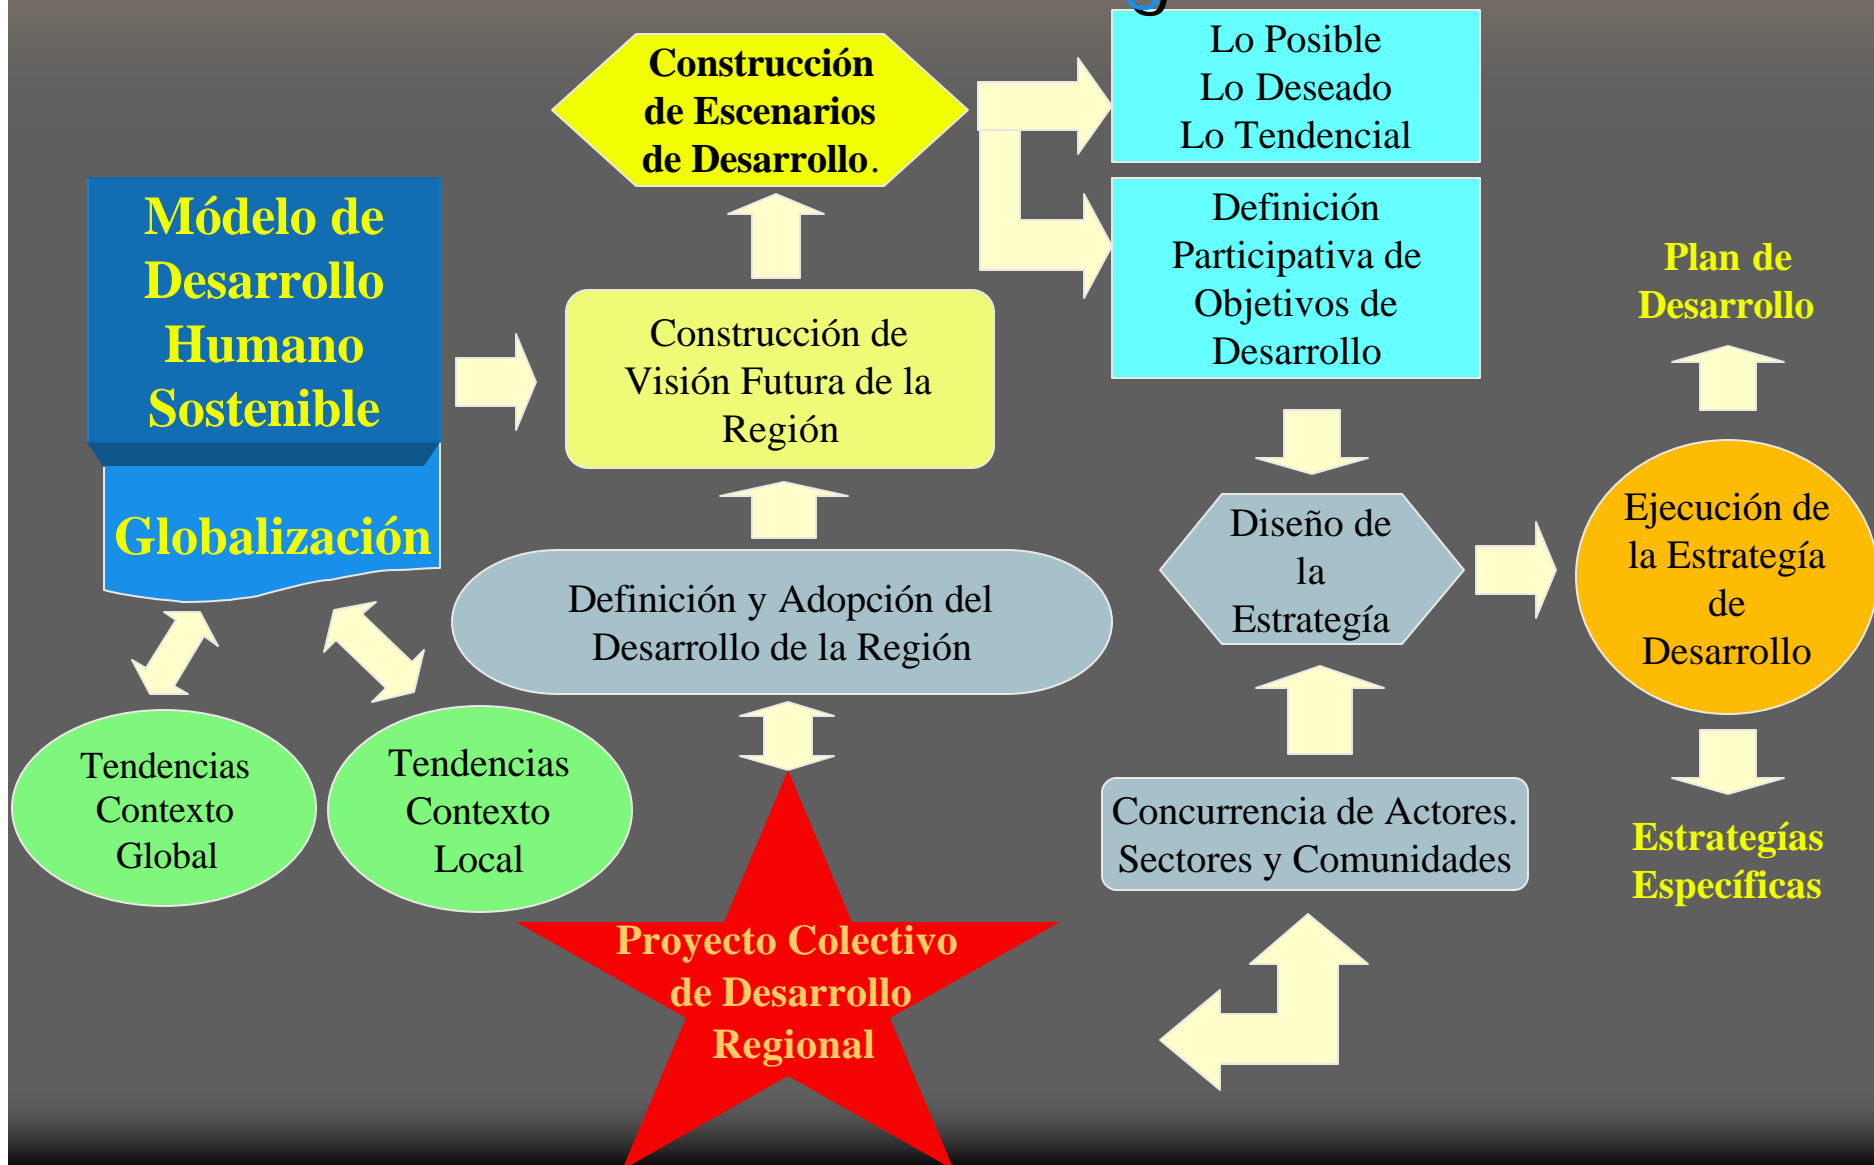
Construcción de Escenarios de Desarrollo.

Lo Posible
Lo Deseado
Lo Tendencial

Definición Participativa de Objetivos de Desarrollo

Plan de Desarrollo

Módelo de Desarrollo Humano Sostenible

Globalización

Construcción de Visión Futura de la Región

Diseño de la Estrategia

Ejecución de la Estrategía de Desarrollo

Definición y Adopción del Desarrollo de la Región

Tendencias Contexto Global

Tendencias Contexto Local

Concurrencia de Actores. Sectores y Comunidades

Estrategías Específicas

Proyecto Colectivo de Desarrollo Regional